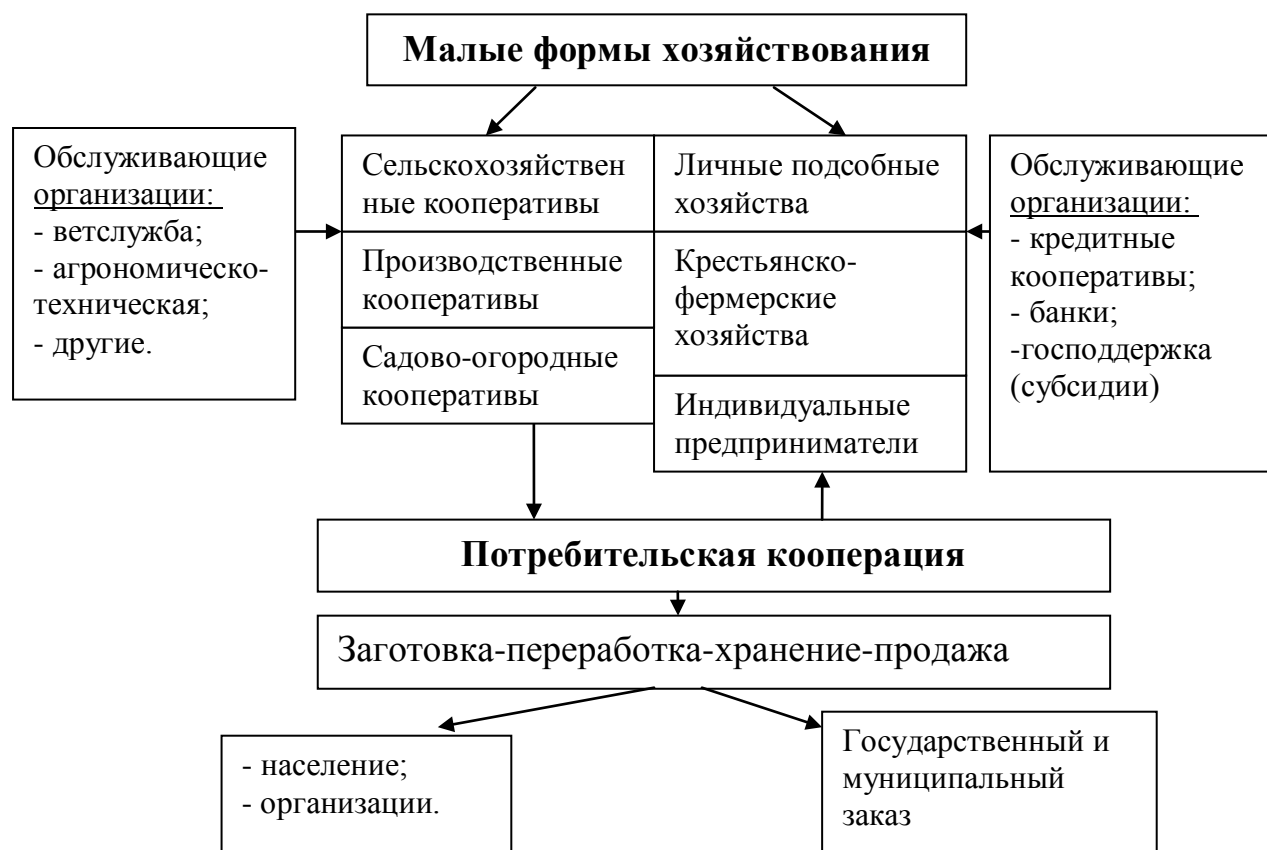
Малые формы хозяйствования

Обслуживающие организации:
- ветслужба;
- агрономическо-техническая;
- другие.

Сельскохозяйственные кооперативы

Производственные кооперативы

Садово-огородные кооперативы

Личные подсобные хозяйства

Крестьянско-фермерские хозяйства

Индивидуальные предприниматели

Обслуживающие организации:
- кредитные кооперативы;
- банки;
-господдержка (субсидии)

Потребительская кооперация

Заготовка-переработка-хранение-продажа

- население;
- организации.

Государственный и муниципальный заказ